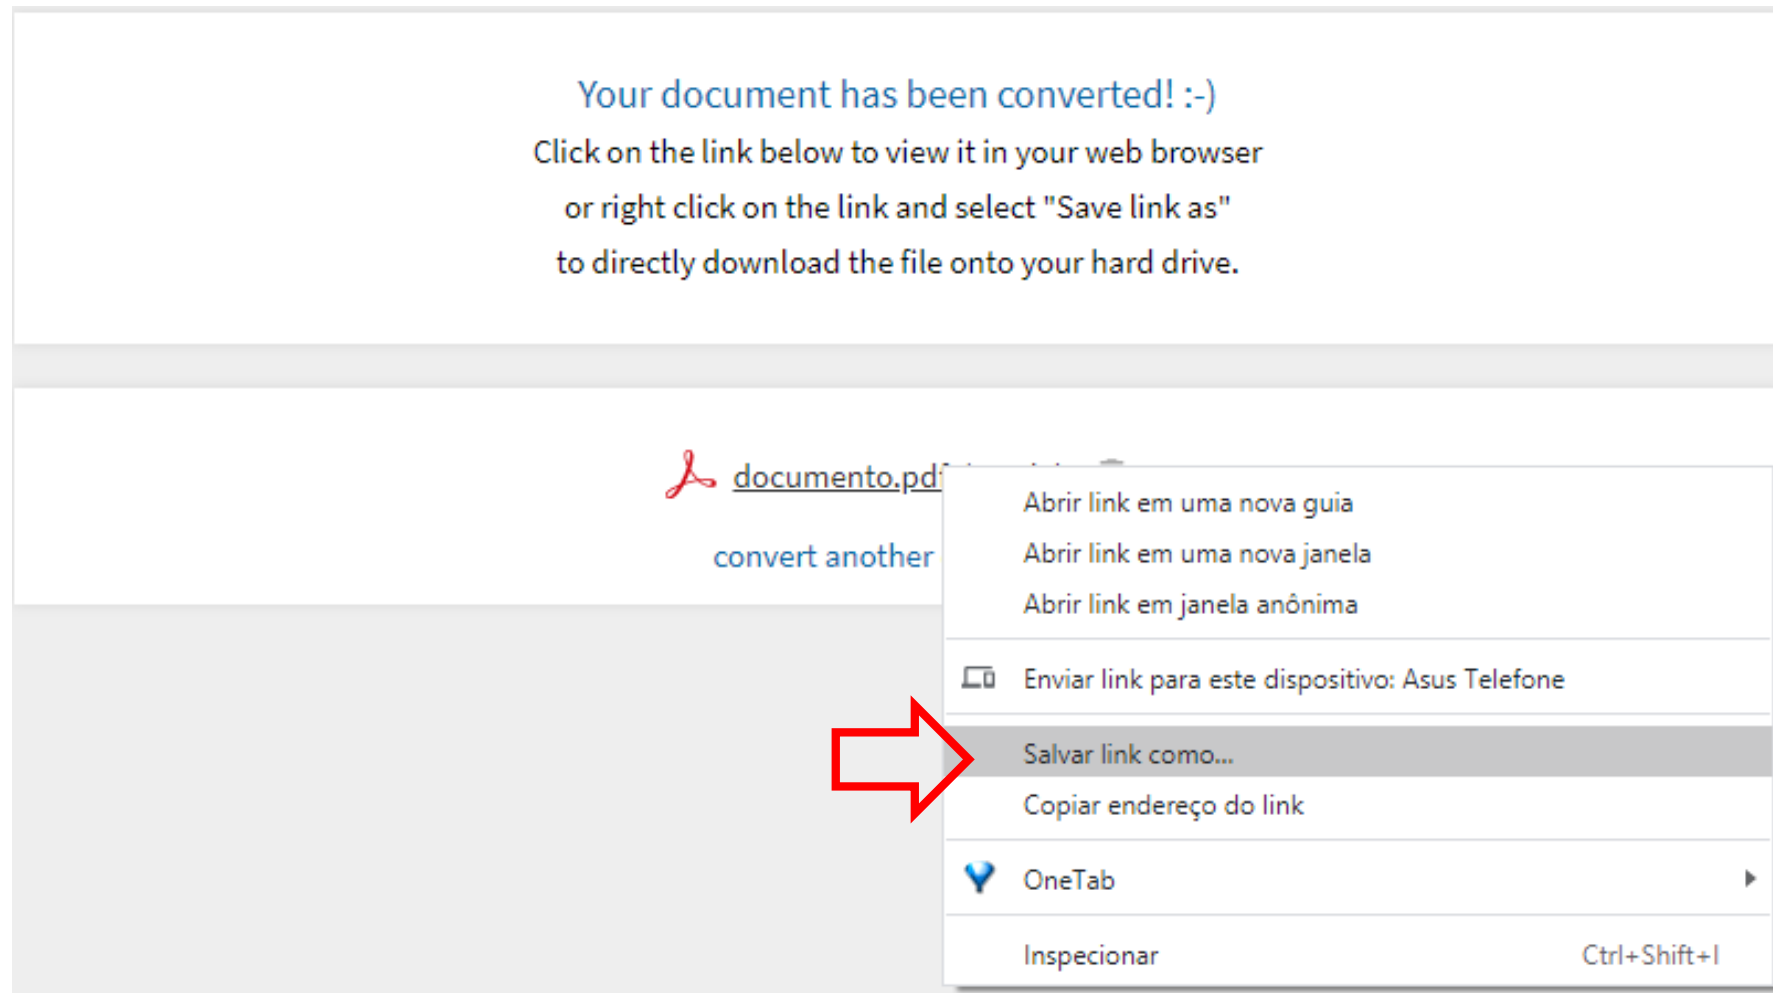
Your document has been converted! :-)

Click on the link below to view it in your web browser or right click on the link and select "Save link as" to directly download the file onto your hard drive.

documento.pd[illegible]

convert another

Abrir link em uma nova guia
Abrir link em uma nova janela
Abrir link em janela anônima

Enviar link para este dispositivo: Asus Telefone

Salvar link como...
Copiar endereço do link

OneTab

Inspecionar Ctrl+Shift+I